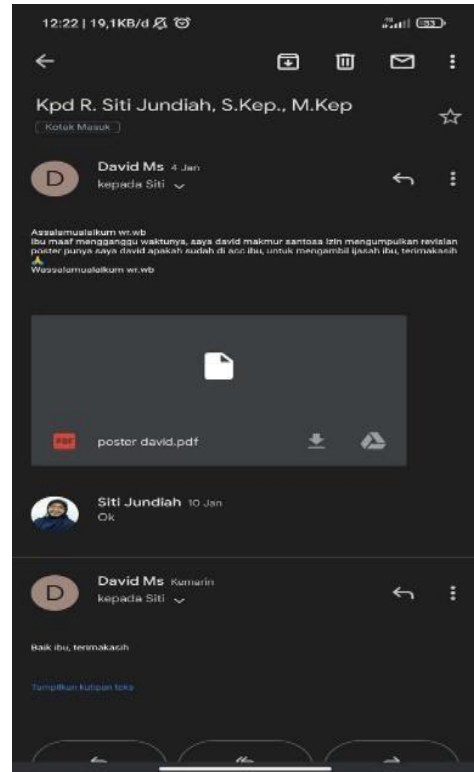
12:22 | 19,1KB/d

Kpd R. Siti Jundiah, S.Kep., M.Kep

Kotak Masuk

D David Ms 4 Jan
kepada Siti

Assalamualaikum wr.wb
ibu maaf mengganggu waktunya, saya david makmur santosa izin mengumpulkan revisian poster punya saya david apakah sudah di acc ibu, untuk mengambil ijasah ibu, terimakasih
Wassalamualaikum wr.wb

PDF poster david.pdf

Siti Jundiah 10 Jan
Ok

D David Ms Kemarin
kepada Siti

Baik ibu, terimakasih

Tampilkan kutipan teks